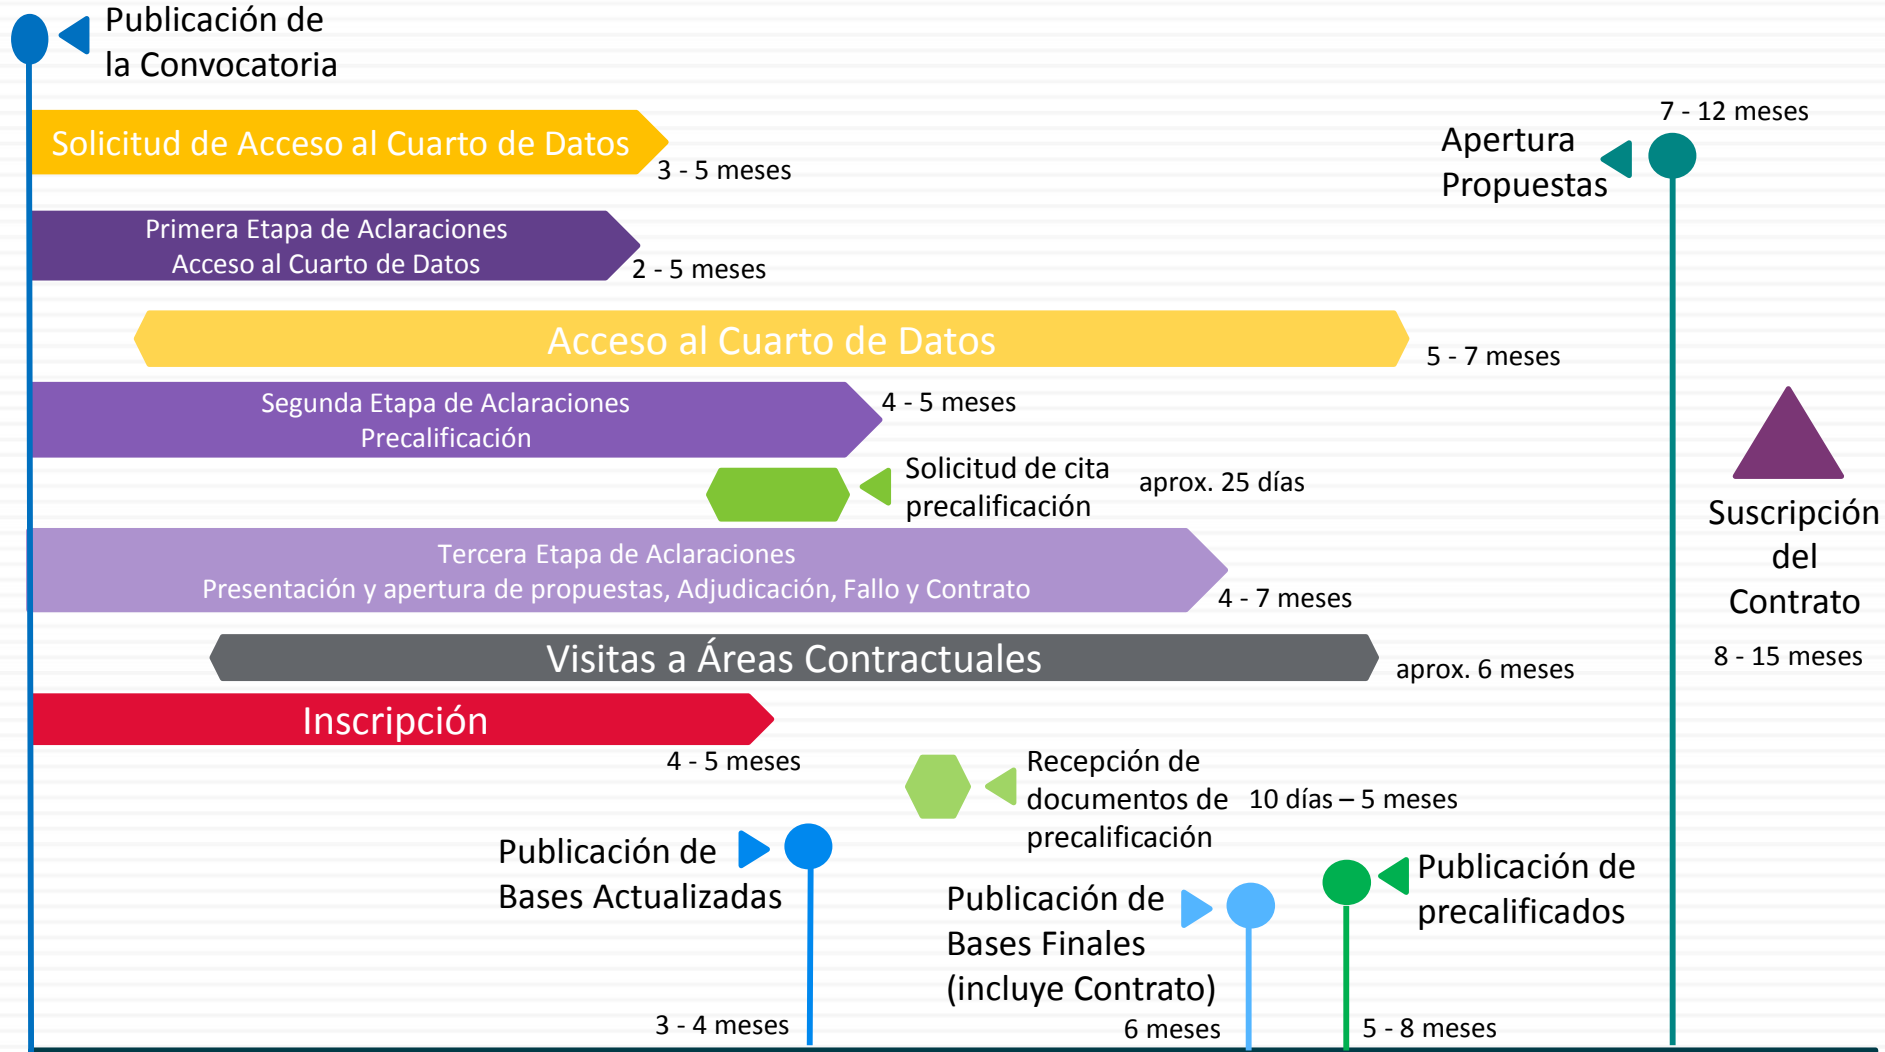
Publicación de la Convocatoria

Solicitud de Acceso al Cuarto de Datos
3 - 5 meses

7 - 12 meses
Apertura Propuestas

Primera Etapa de Aclaraciones
Acceso al Cuarto de Datos
2 - 5 meses

Acceso al Cuarto de Datos
5 - 7 meses

Segunda Etapa de Aclaraciones
Precalificación
4 - 5 meses

Solicitud de cita precalificación
aprox. 25 días

Suscripción del Contrato
8 - 15 meses

Tercera Etapa de Aclaraciones
Presentación y apertura de propuestas, Adjudicación, Fallo y Contrato
4 - 7 meses

Visitas a Áreas Contractuales
aprox. 6 meses

Inscripción
4 - 5 meses

Recepción de documentos de precalificación
10 días – 5 meses

Publicación de Bases Actualizadas
3 - 4 meses

Publicación de Bases Finales (incluye Contrato)
6 meses

Publicación de precalificados
5 - 8 meses